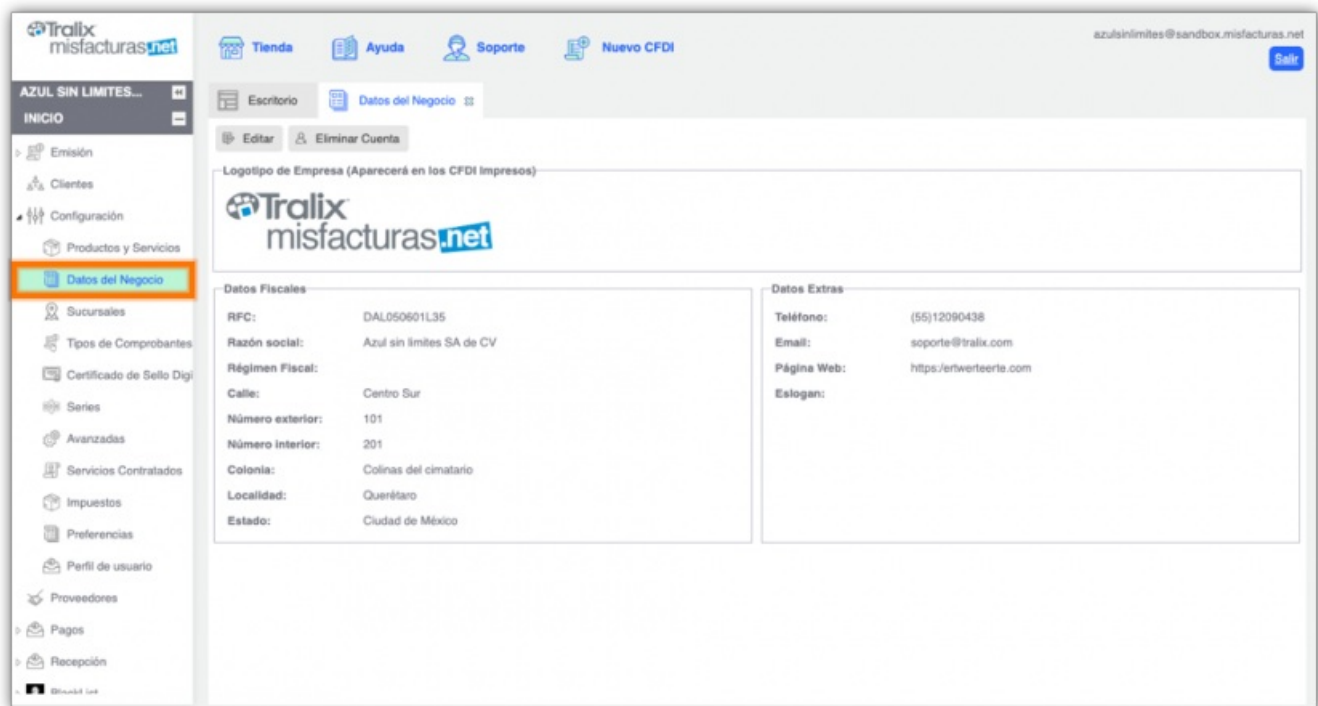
Tralix misfacturas.net

Tienda Ayuda Soporte Nuevo CFDI

azulsinlimites@sandbox.misfacturas.net
Salir

AZUL SIN LIMITES...
INICIO
Emisión
Clientes
Configuración
Productos y Servicios
Datos del Negocio
Sucursales
Tipos de Comprobantes
Certificado de Sello Digi
Series
Avanzadas
Servicios Contratados
Impuestos
Preferencias
Perfil de usuario
Proveedores
Pagos
Recepción
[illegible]

Escritorio Datos del Negocio

Editar Eliminar Cuenta

Logotipo de Empresa (Aparecerá en los CFDI Impresos)

Tralix misfacturas.net

Datos Fiscales

| | |
|---|---|
| RFC: | DAL050601L35 |
| Razón social: | Azul sin limites SA de CV |
| Régimen Fiscal: | |
| Calle: | Centro Sur |
| Número exterior: | 101 |
| Número interior: | 201 |
| Colonia: | Colinas del cimatario |
| Localidad: | Querétaro |
| Estado: | Ciudad de México |

Datos Extras

| | |
|---|---|
| Teléfono: | (55)12090438 |
| Email: | soporte@tralix.com |
| Página Web: | https:/ertwerteerte.com |
| Eslogan: | |